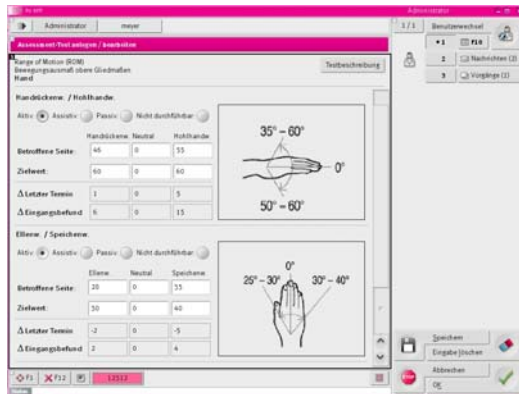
Administrator meyer

Assessment-Test anlegen / bearbeiten

Range of Motion (ROM)
Bewegungsausmaß obere Gliedmaßen
Hand

Testbeschreibung

Handrückenw. / Hohlhandw.

Aktiv Assistiv Passiv Nicht durchführbar

| | Handrückenw. | Neutral | Hohlhandw. |
|---|---|---|---|
| Betroffene Seite: | 46 | 0 | 55 |
| Zielwert: | 60 | 0 | 60 |
| Δ Letzter Termin | 1 | 0 | 5 |
| Δ Eingangsbefund | 6 | 0 | 15 |

35° – 60°
0°
50° – 60°

Ellenw. / Speichenw.

Aktiv Assistiv Passiv Nicht durchführbar

| | Ellenw. | Neutral | Speichenw. |
|---|---|---|---|
| Betroffene Seite: | 28 | 0 | 35 |
| Zielwert: | 30 | 0 | 40 |
| Δ Letzter Termin | -2 | 0 | -5 |
| Δ Eingangsbefund | 2 | 0 | 4 |

0°
25° – 30°
30° – 40°

F1 F12 12512

Administrator

1/1 Benutzerwechsel

1 F10
2 Nachrichten (3)
3 Vorgänge (2)

Speichern
Eingabe löschen
Abbrechen
OK